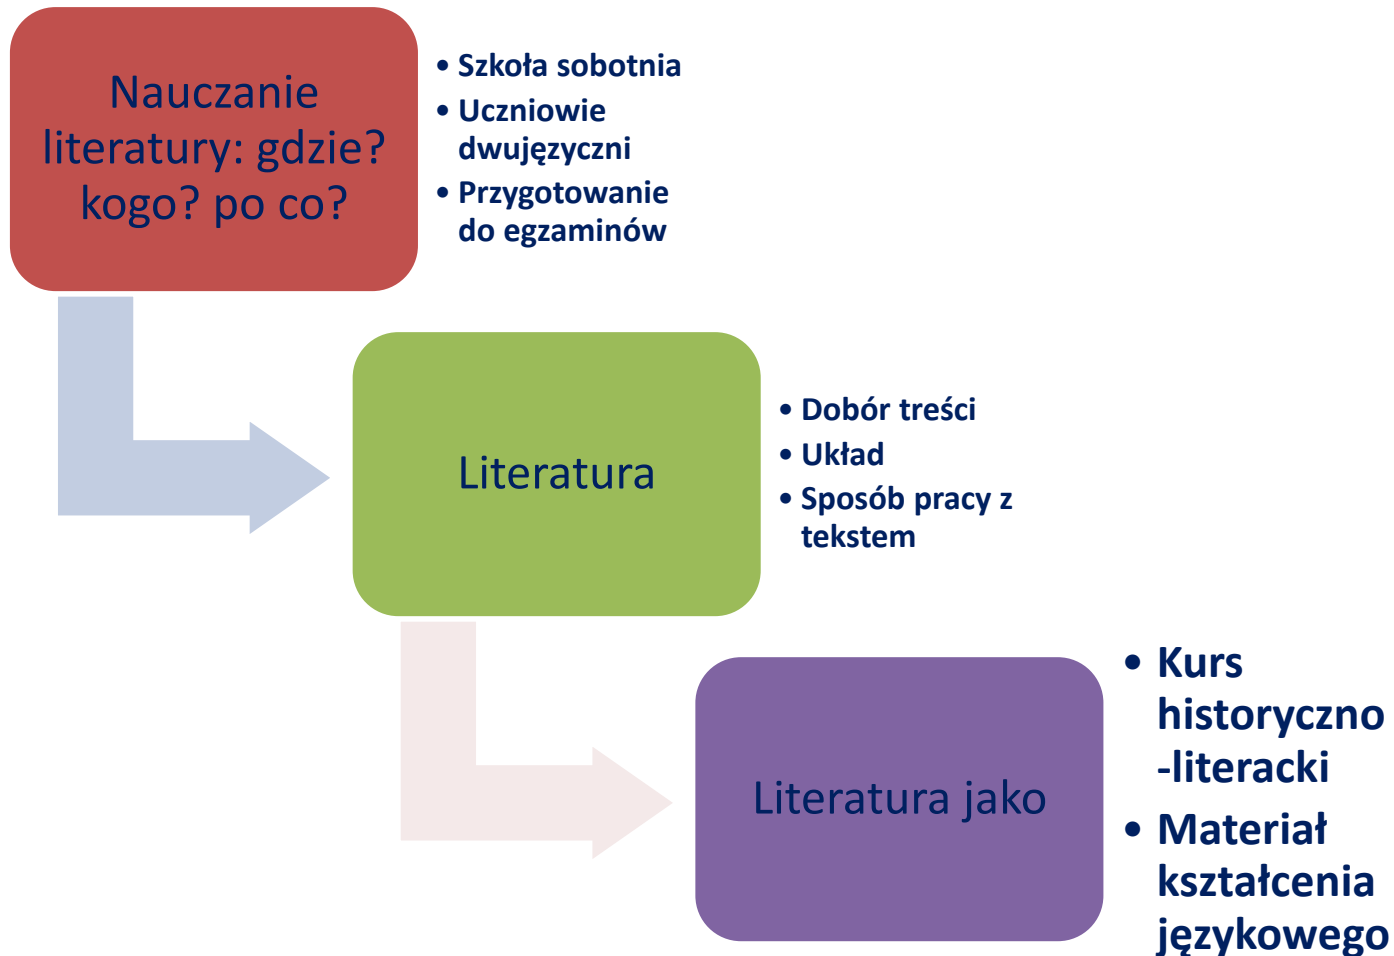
Nauczanie literatury: gdzie? kogo? po co?

- Szkoła sobotnia
- Uczniowie dwujęzyczni
- Przygotowanie do egzaminów

Literatura

- Dobór treści
- Układ
- Sposób pracy z tekstem

Literatura jako

- Kurs historyczno-literacki
- Materiał kształcenia językowego